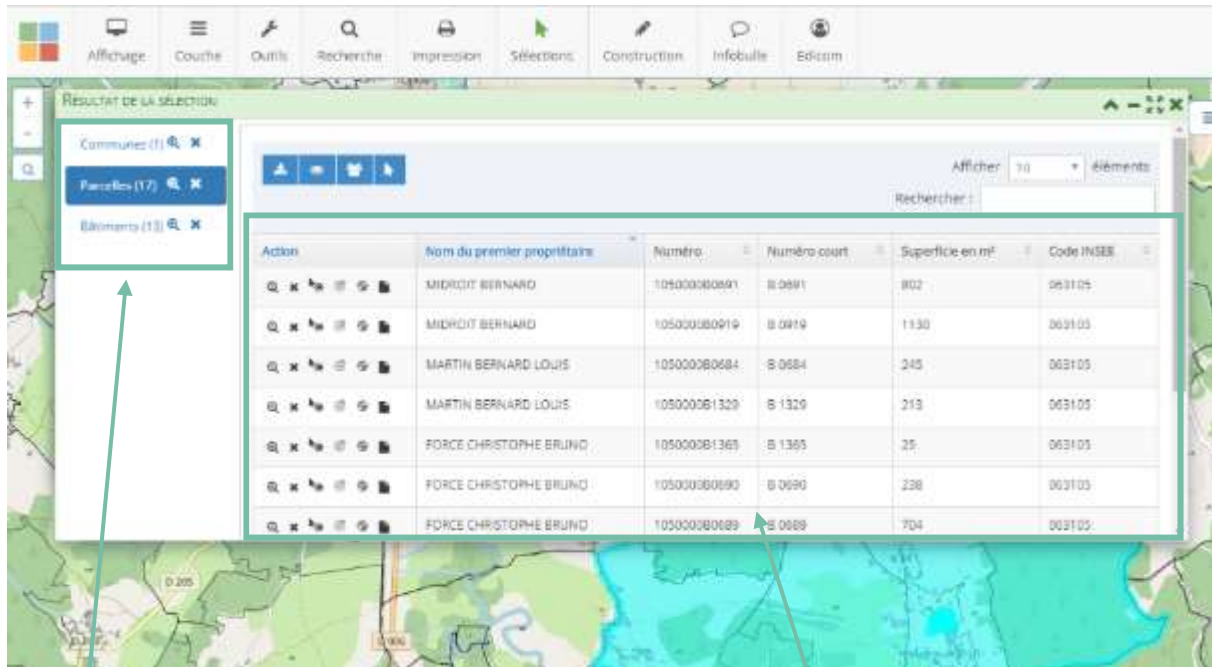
Affichage Couche Outils Recherche Impression Sélections Construction Infobulle Edicom

RESULTAT DE LA SELECTION

Communes (1)
Parcelles (17)
Bâtiments (13)

Afficher 10 éléments
Rechercher :

| Action | Nom du premier propriétaire | Numéro | Numéro court | Superficie en m² | Code INSEE |
|---|---|---|---|---|---|
| | MIDROIT BERNARD | 105000080691 | B 0691 | 802 | 063105 |
| | MIDROIT BERNARD | 105000080919 | B 0919 | 1130 | 063105 |
| | MARTIN BERNARD LOUIS | 105000080684 | B 0684 | 245 | 063105 |
| | MARTIN BERNARD LOUIS | 105000081329 | B 1329 | 213 | 063105 |
| | FORCE CHRISTOPHE BRUNO | 105000081365 | B 1365 | 25 | 063105 |
| | FORCE CHRISTOPHE BRUNO | 105000080690 | B 0690 | 238 | 063105 |
| | FORCE CHRISTOPHE BRUNO | 105000080689 | B 0689 | 704 | 063105 |

D 205
D 906